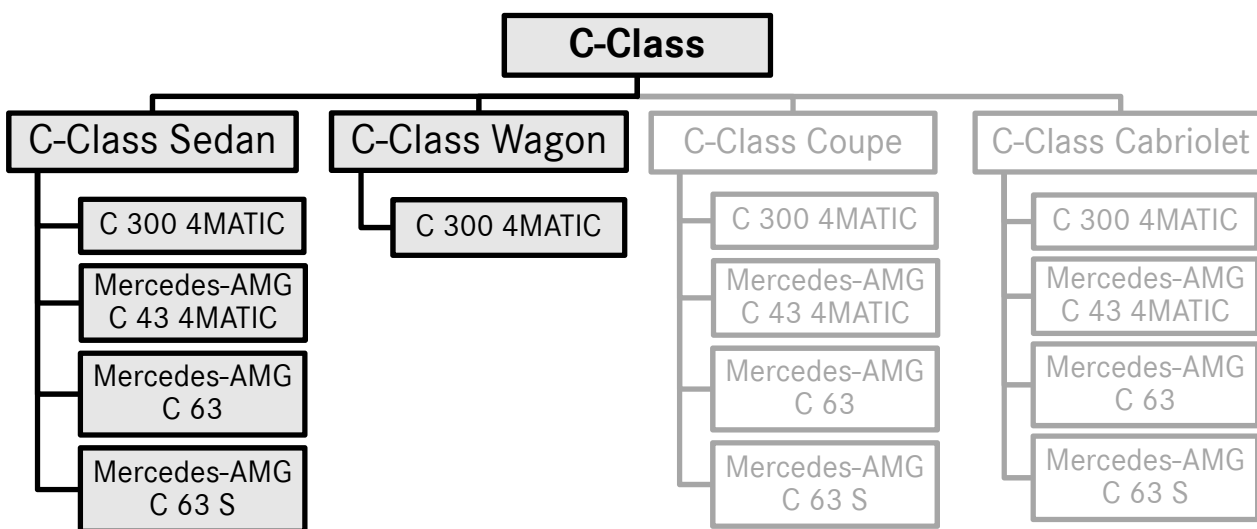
C-Class

C-Class Sedan

C 300 4MATIC

Mercedes-AMG C 43 4MATIC

Mercedes-AMG C 63

Mercedes-AMG C 63 S

C-Class Wagon

C 300 4MATIC

C-Class Coupe

C 300 4MATIC

Mercedes-AMG C 43 4MATIC

Mercedes-AMG C 63

Mercedes-AMG C 63 S

C-Class Cabriolet

C 300 4MATIC

Mercedes-AMG C 43 4MATIC

Mercedes-AMG C 63

Mercedes-AMG C 63 S